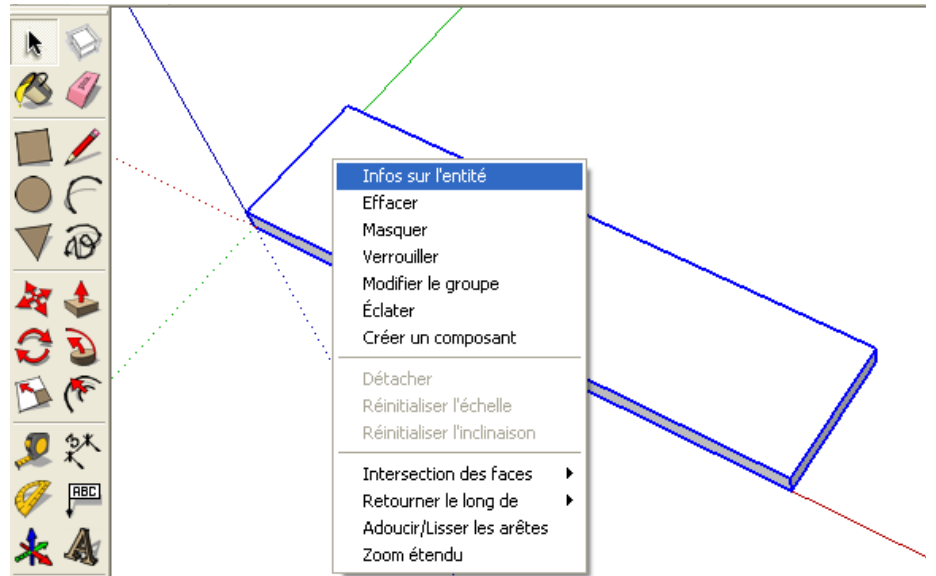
Infos sur l'entité
Effacer
Masquer
Verrouiller
Modifier le groupe
Éclater
Créer un composant

Détacher
Réinitialiser l'échelle
Réinitialiser l'inclinaison

Intersection des faces
Retourner le long de
Adoucir/Lisser les arêtes
Zoom étendu

ABC